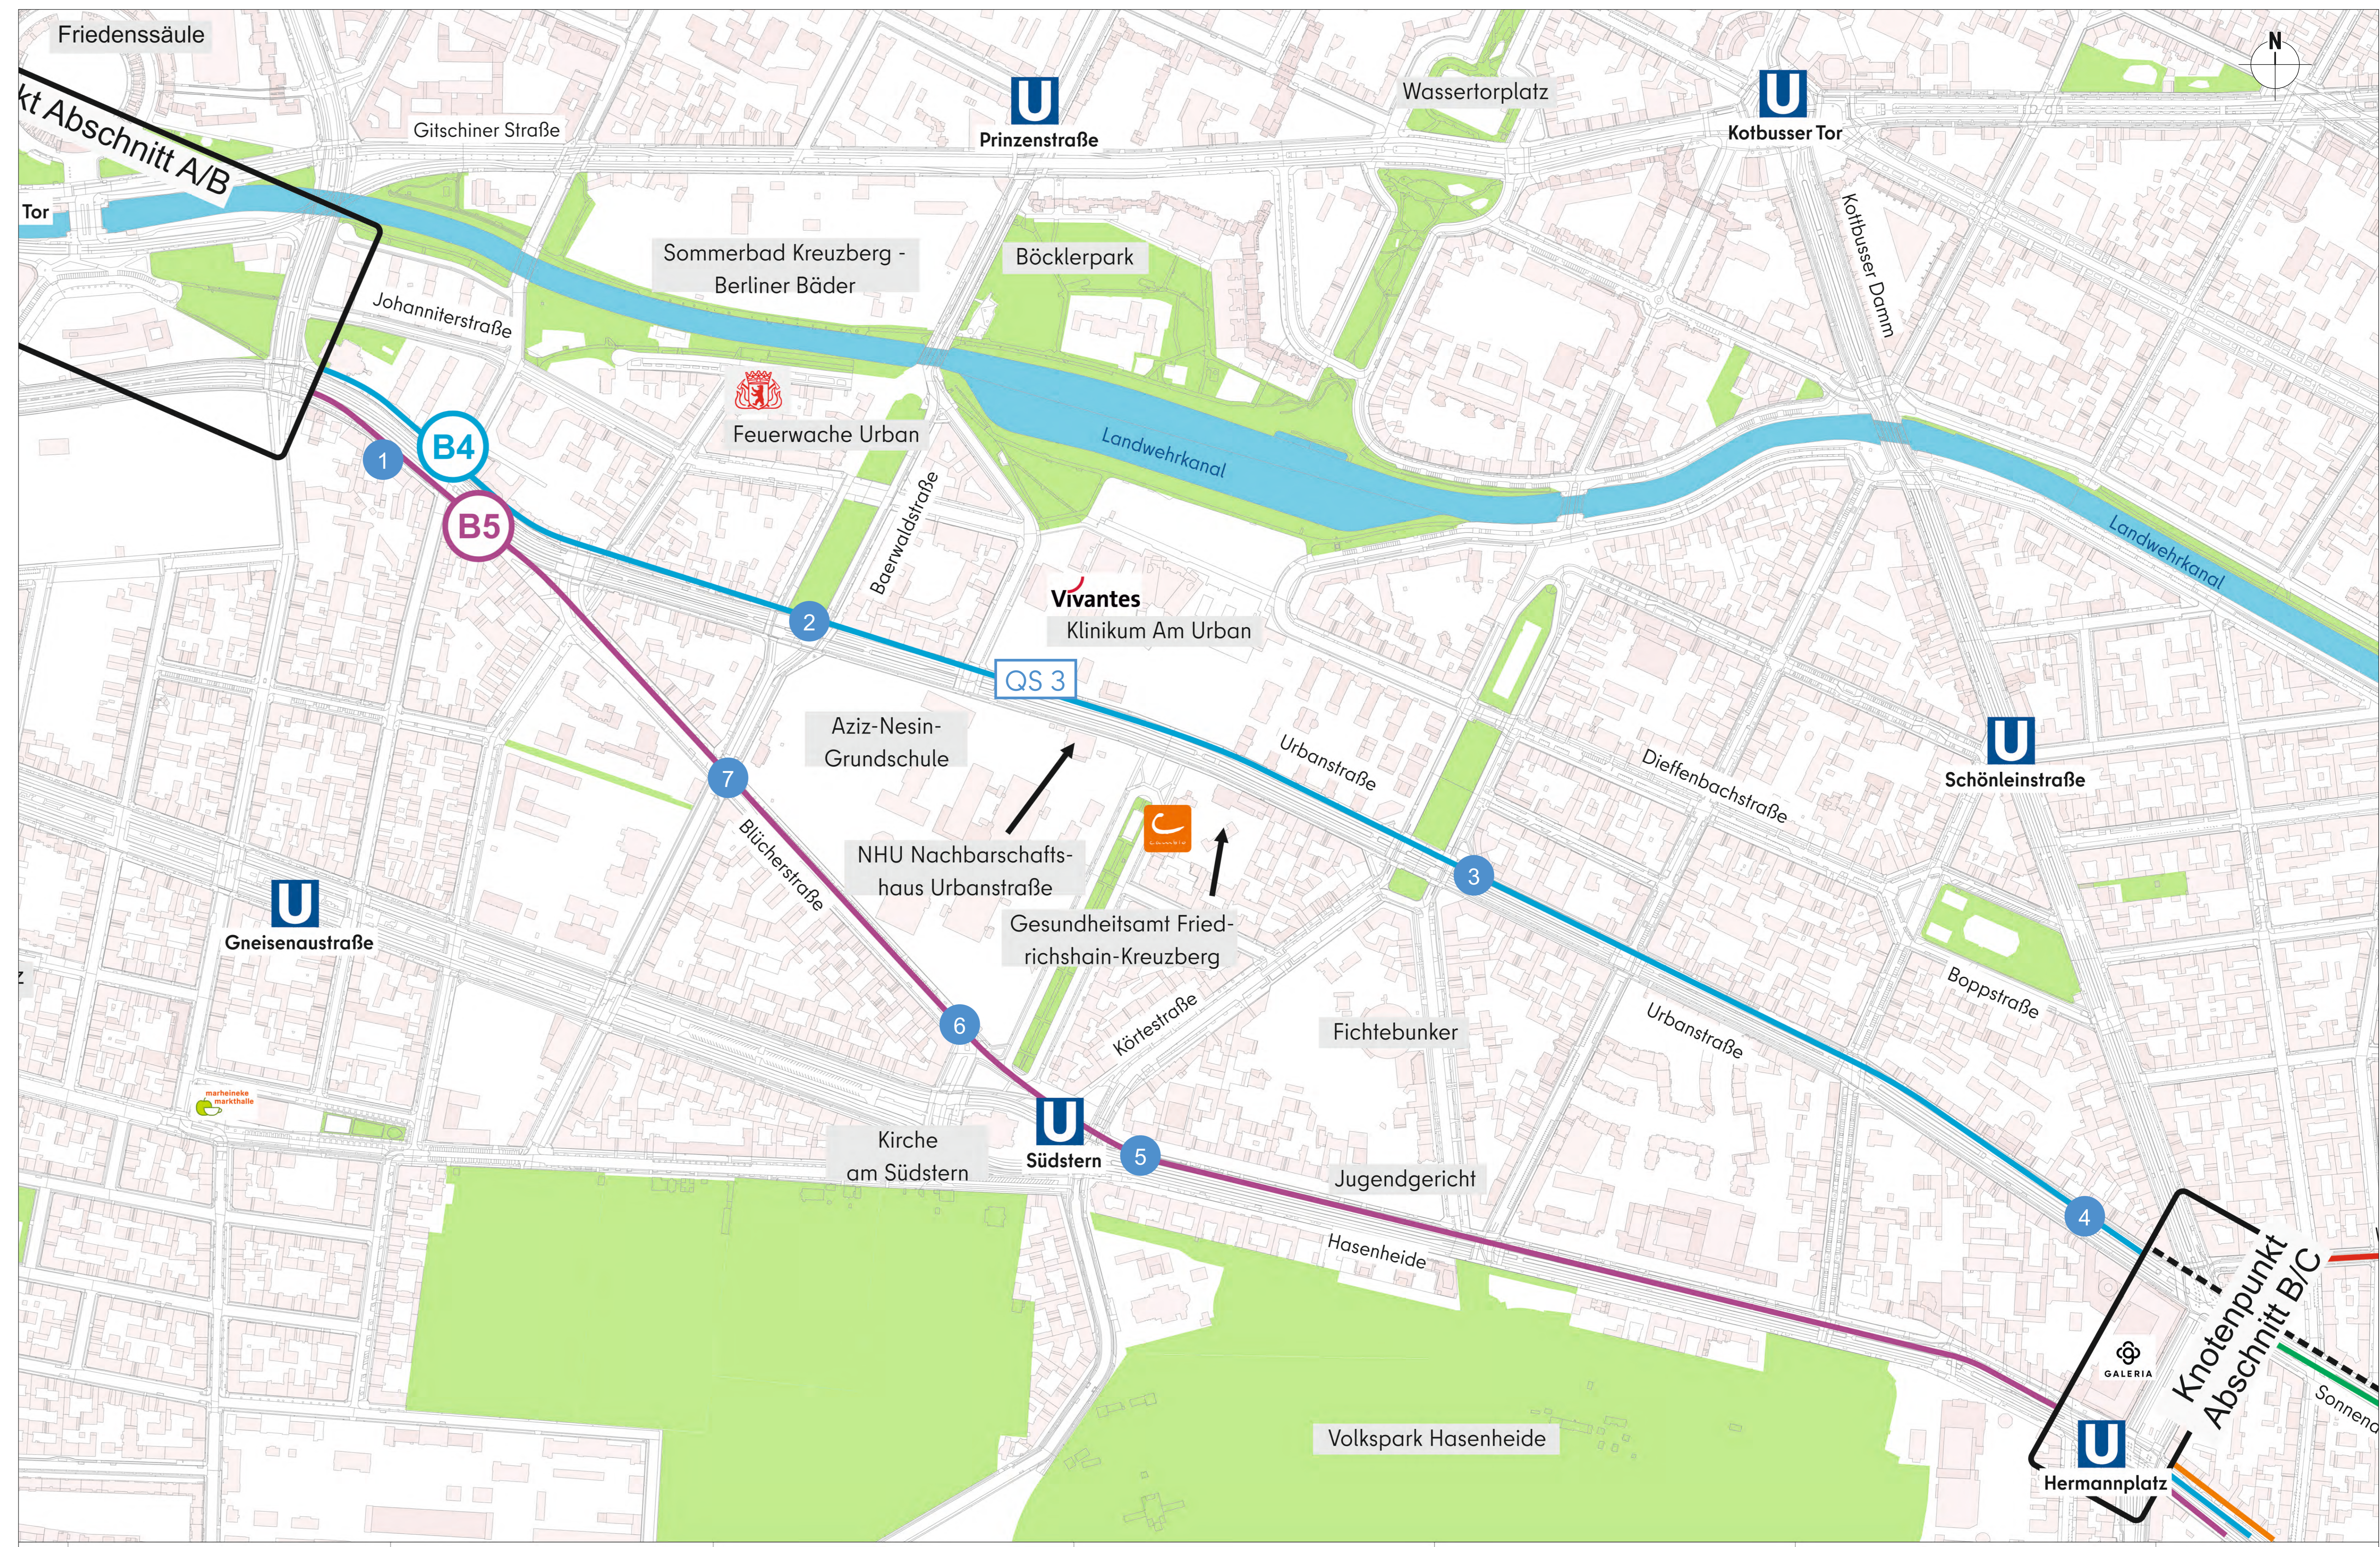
Friedenssäule
kt Abschnitt A/B
Tor
Gitschiner Straße
U
Prinzenstraße
Wassertorplatz
U
Kotbusser Tor
N
Sommerbad Kreuzberg - Berliner Bäder
Böcklerpark
Kottbusser Damm
Johanniterstraße
Feuerwache Urban
Landwehrkanal
1
B4
B5
Baerwaldstraße
Landwehrkanal
Vivantes
Klinikum Am Urban
2
QS 3
Aziz-Nesin-Grundschule
Urbanstraße
Dieffenbachstraße
U
Schönleinstraße
7
Blücherstraße
NHU Nachbarschaftshaus Urbanstraße
Gesundheitsamt Friedrichshain-Kreuzberg
3
U
Gneisenaustraße
Boppstraße
marheineke markthalle
6
Körtestraße
Fichtebunker
Urbanstraße
Kirche am Südstern
U
Südstern
5
Jugendgericht
4
Hasenheide
Knotenpunkt Abschnitt B/C
GALERIA
Sonnen
Volkspark Hasenheide
U
Hermannplatz